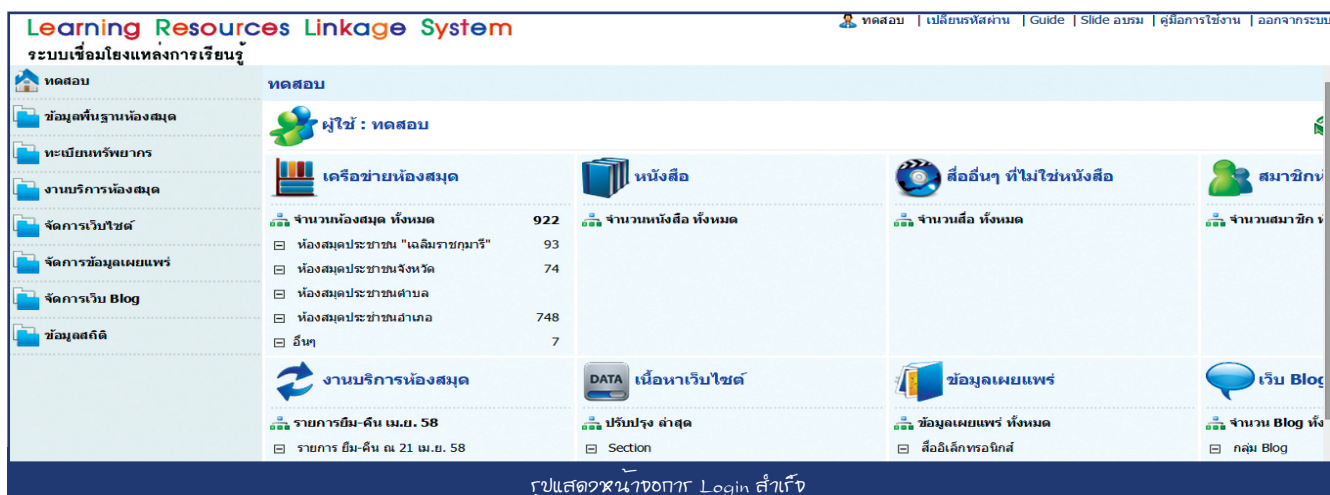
Learning Resources Linkage System
ระบบเชื่อมโยงแหล่งการเรียนรู้

ทดสอบ | เปลี่ยนรหัสผ่าน | Guide | Slide อบรม | คู่มือการใช้งาน | ออกจากระบบ

ทดสอบ
ข้อมูลพื้นฐานห้องสมุด
ทะเบียนทรัพยากร
งานบริการห้องสมุด
จัดการเว็บไซต์
จัดการข้อมูลเผยแพร่
จัดการเว็บ Blog
ข้อมูลสถิติ

ทดสอบ

ผู้ใช้ : ทดสอบ

เครือข่ายห้องสมุด

| จำนวนห้องสมุด ทั้งหมด | 922 |
|---|---|
| ห้องสมุดประชาชน "เฉลิมราชกุมารี" | 93 |
| ห้องสมุดประชาชนจังหวัด | 74 |
| ห้องสมุดประชาชนตำบล | |
| ห้องสมุดประชาชนอำเภอ | 748 |
| อื่นๆ | 7 |

หนังสือ
จำนวนหนังสือ ทั้งหมด

สื่ออื่นๆ ที่ไม่ใช่หนังสือ
จำนวนสื่อ ทั้งหมด

สมาชิก
จำนวนสมาชิก

งานบริการห้องสมุด
รายการยืม-คืน เม.ย. 58
รายการ ยืม-คืน ณ 21 เม.ย. 58

DATA เนื้อหาเว็บไซต์
ปรับปรุง ล่าสุด
Section

ข้อมูลเผยแพร่
ข้อมูลเผยแพร่ ทั้งหมด
สื่ออิเล็กทรอนิกส์

เว็บ Blog
จำนวน Blog ทั้ง
กลุ่ม Blog

รูปแสดงหน้าจอการ Login สำเร็จ